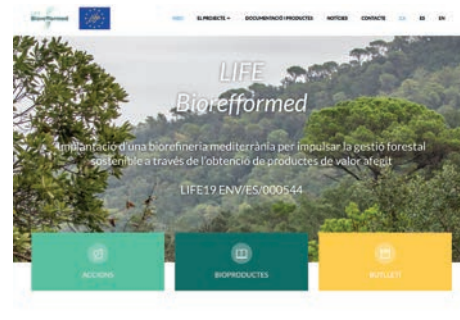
Biorefformed

INICI EL PROJECTE DOCUMENTACIÓ I PRODUCTES NOTÍCIES CONTACTE CA ES EN

LIFE
Biorefformed

Implantació d'una biorefineria mediterrània per impulsar la gestió forestal sostenible a través de l'obtenció de productes de valor afegit

LIFE19 ENV/ES/000544

ACCIONS

BIOPRODUCTES

BUTLLETÍ